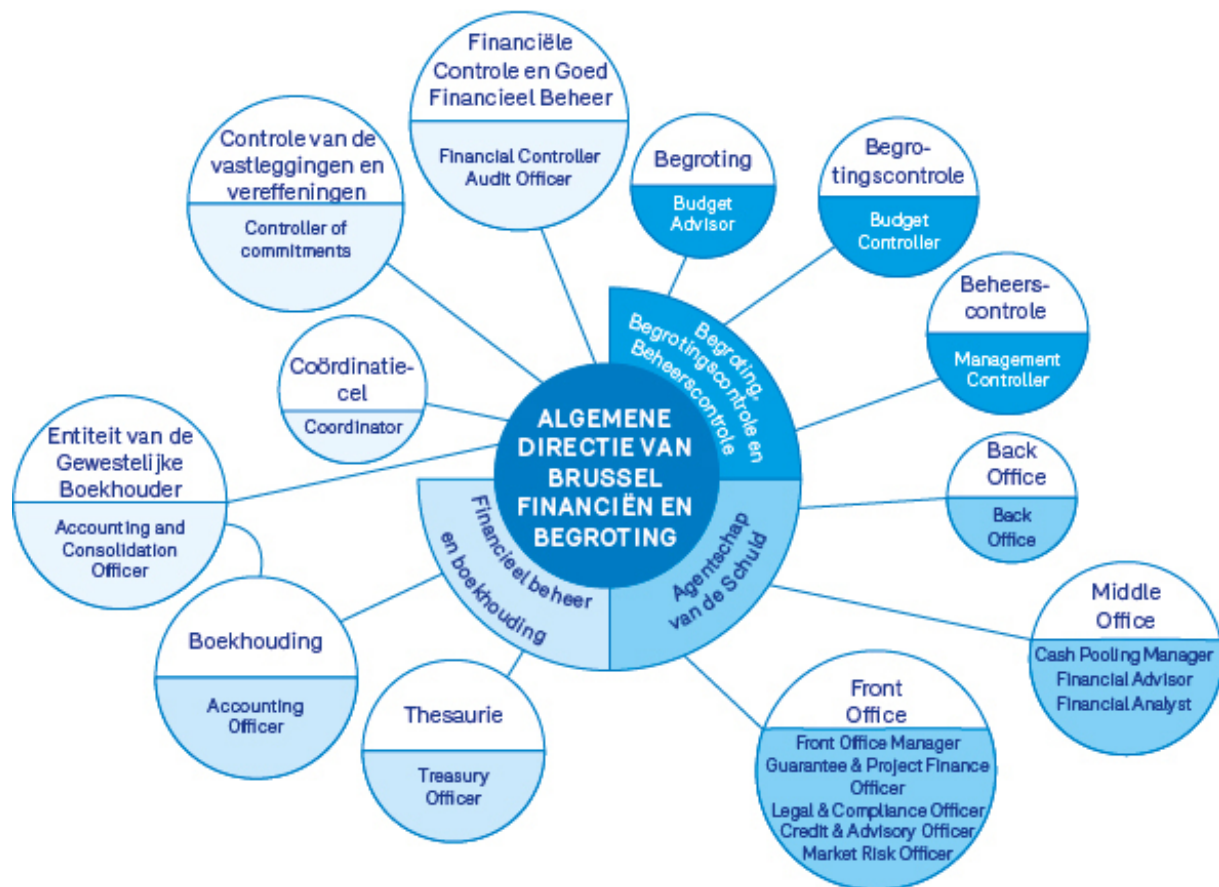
ALGEMENE DIRECTIE VAN BRUSSEL FINANCIËN EN BEGROTING

Begroting, Begrotingscontrole en Beheerscontrole

Agentschap van de Schuld

Financieel beheer en boekhouding

Financiële Controle en Goed Financieel Beheer
Financial Controller
Audit Officer

Controle van de vastleggingen en vereffeningen
Controller of commitments

Begroting
Budget Advisor

Begrotingscontrole
Budget Controller

Beheerscontrole
Management Controller

Coördinatiecel
Coordinator

Entiteit van de Gewestelijke Boekhouder
Accounting and Consolidation Officer

Back Office
Back Office

Middle Office
Cash Pooling Manager
Financial Advisor
Financial Analyst

Boekhouding
Accounting Officer

Thesaurie
Treasury Officer

Front Office
Front Office Manager
Guarantee & Project Finance Officer
Legal & Compliance Officer
Credit & Advisory Officer
Market Risk Officer